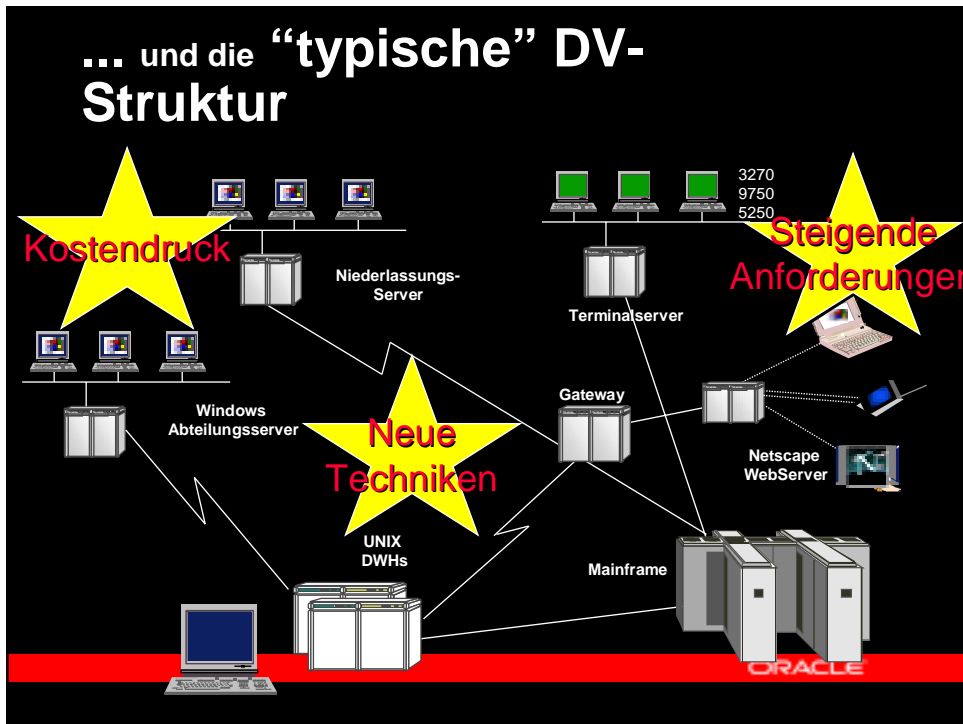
... und die “typische” DV-Struktur

Kostendruck

Niederlassungs-Server

3270
9750
5250

Steigende Anforderungen

Terminalserver

Windows Abteilungsserver

Gateway

Neue Techniken

Netscape WebServer

UNIX DWHs

Mainframe

ORACLE